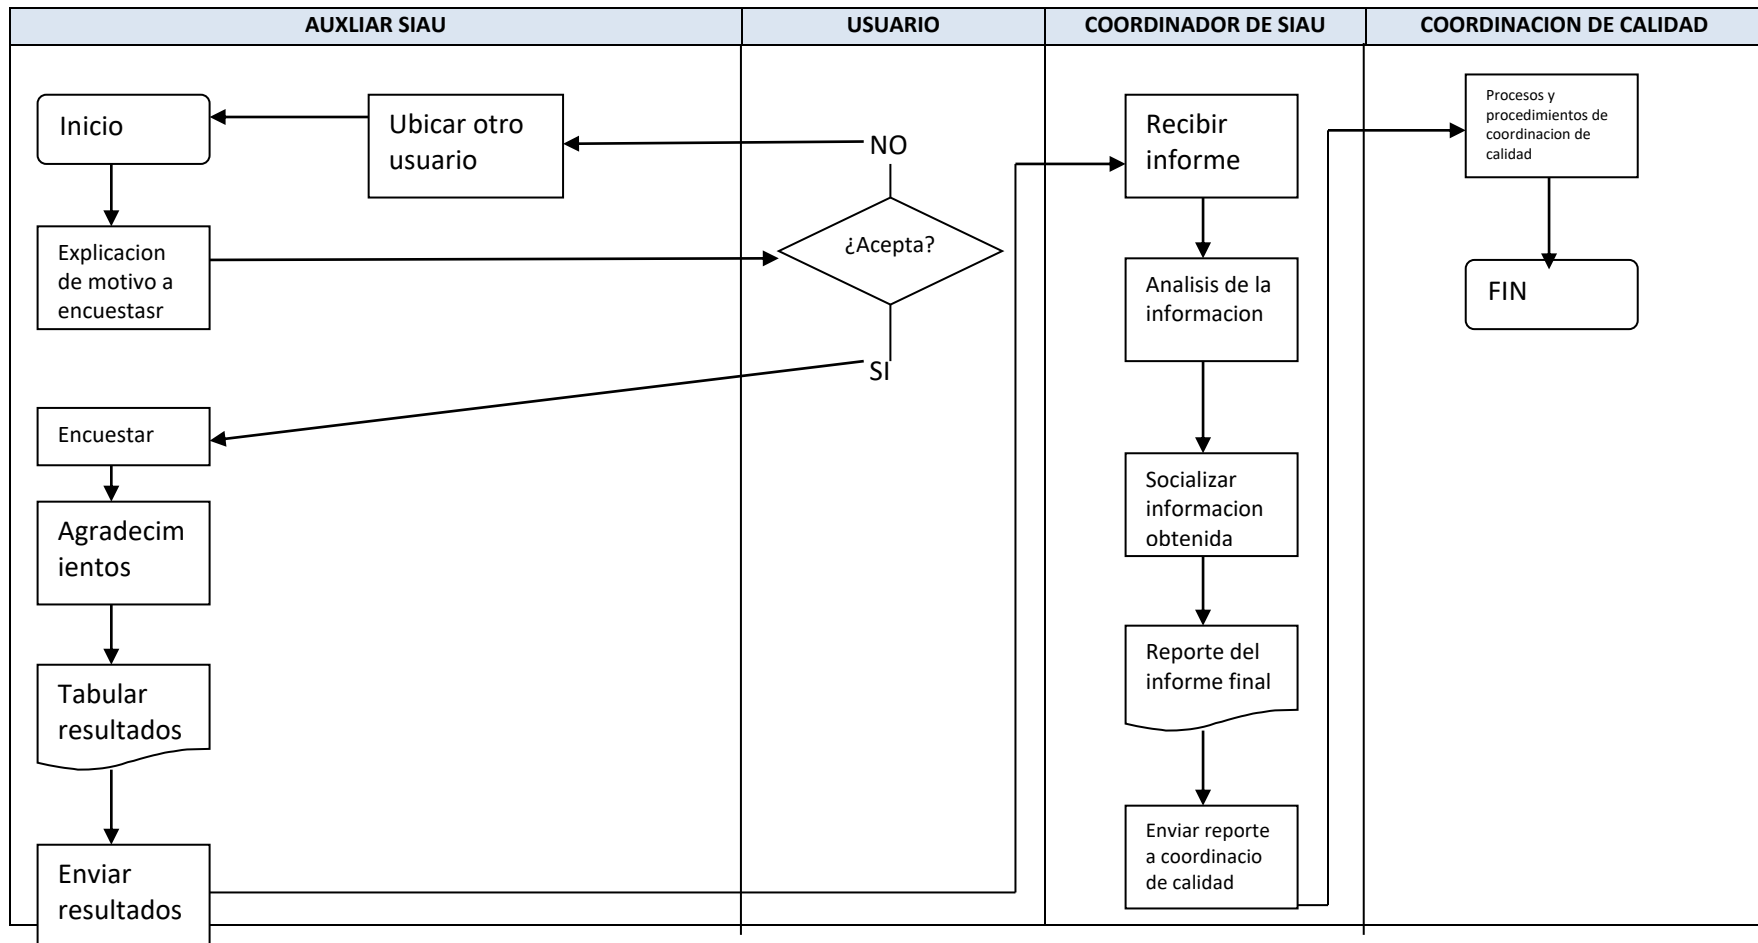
| AUXLIAR SIAU | USUARIO | COORDINADOR DE SIAU | COORDINACION DE CALIDAD |
|---|---|---|---|

Inicio

Ubicar otro usuario

NO

Recibir informe

Procesos y procedimientos de coordinacion de calidad

Explicacion de motivo a encuestasr

¿Acepta?

Analisis de la informacion

FIN

SI

Encuestar

Agradecim ientos

Socializar informacion obtenida

Tabular resultados

Reporte del informe final

Enviar resultados

Enviar reporte a coordinacio de calidad